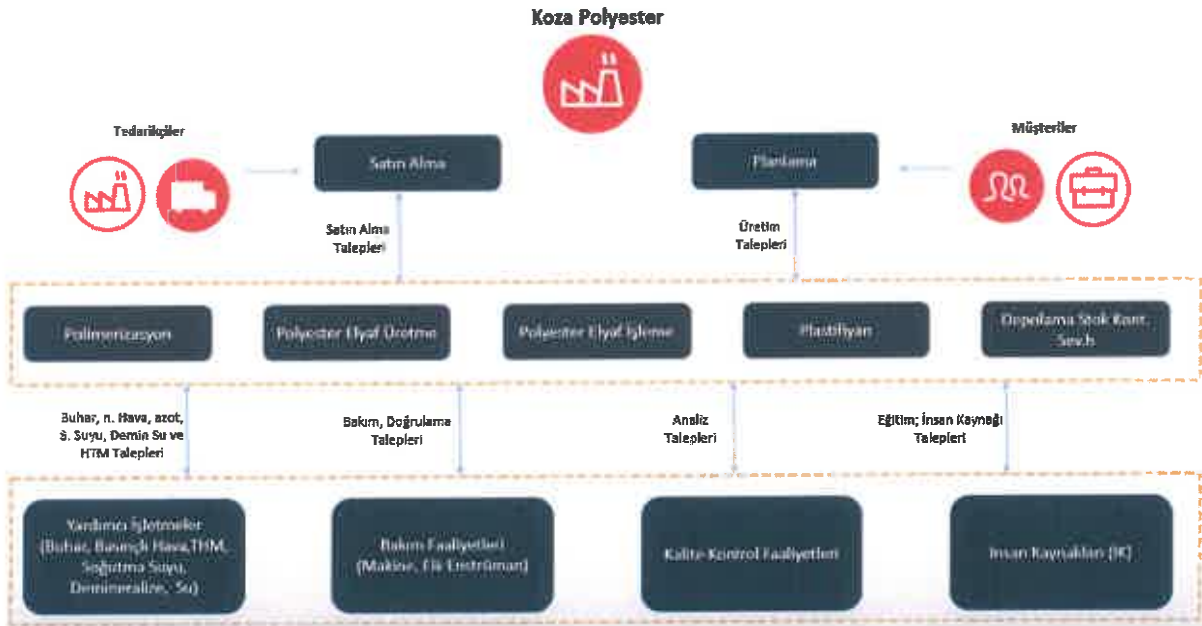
Koza Polyester

Tedarikçiler

Satın Alma

Planlama

Müşteriler

Satın Alma Talepleri

Üretim Talepleri

Polimerizasyon

Polyester Elyaf Üretme

Polyester Elyaf İşleme

Plastifiyan

Depolama Stok Kont. Sev.h

Buhar, n. Hava, azot, S. Suyu, Demin Su ve HTM Talepleri

Bakım, Doğrulama Talepleri

Analiz Talepleri

Eğitim; İnsan Kaynağı Talepleri

Yardımcı İşletmeler (Buhar, Basınçlı Hava,THM, Soğutma Suyu, Demineralize. Su)

Bakım Faaliyetleri (Makine, Elk Enstrüman)

Kalite Kontrol Faaliyetleri

İnsan Kaynakları (İK)